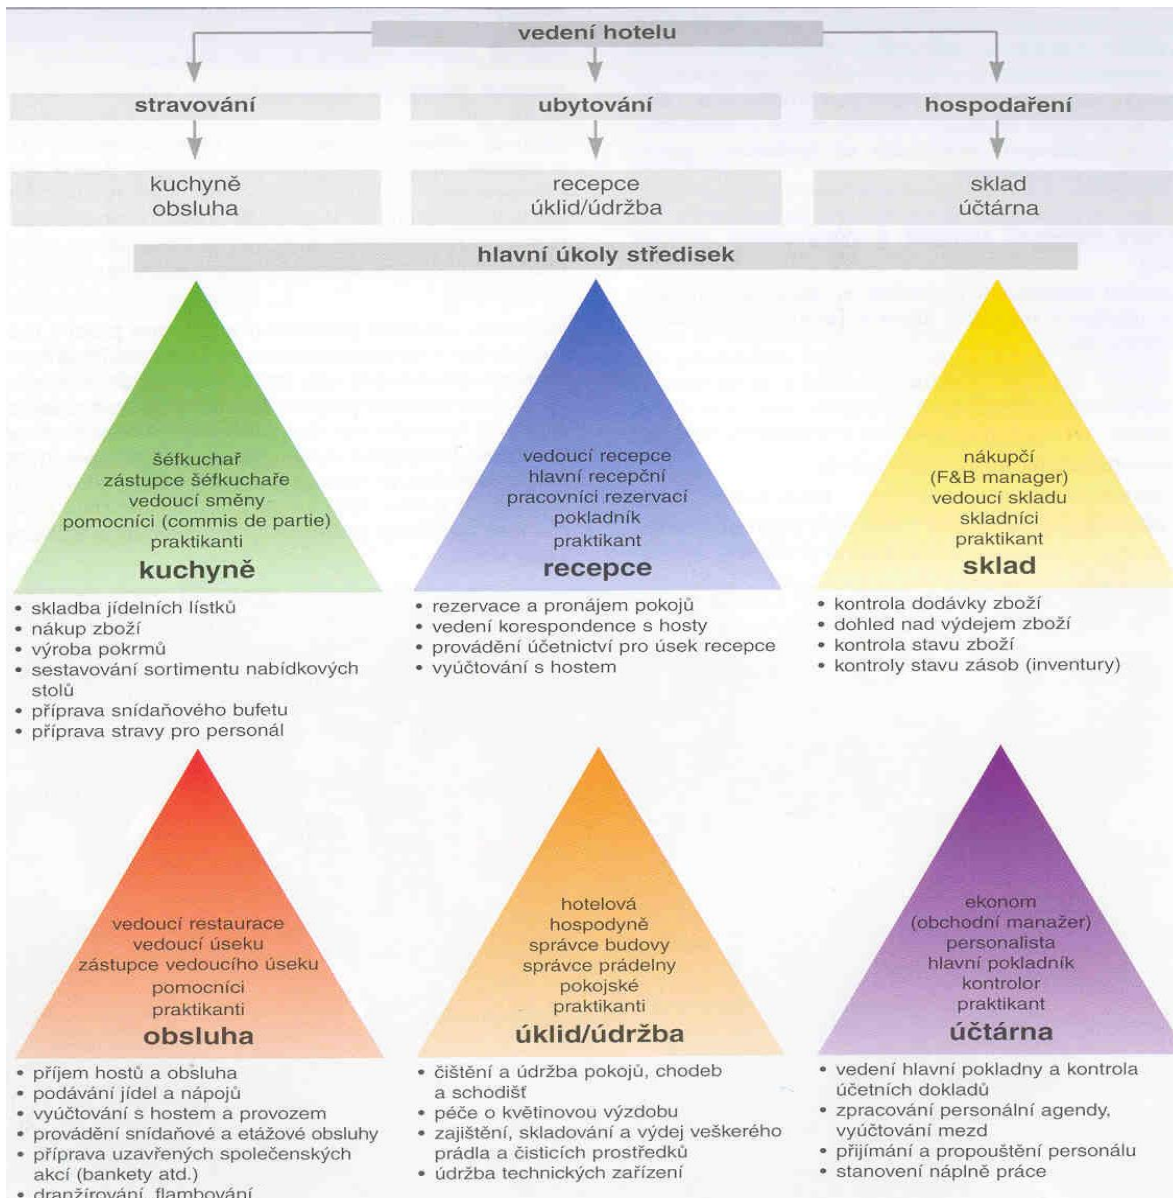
vedení hotelu

stravování

ubytování

hospodaření

kuchyně
obsluha

recepce
úklid/údržba

sklad
účtárna

hlavní úkoly středisek

šéfkuchař
zástupce šéfkuchaře
vedoucí směny
pomocníci (commis de partie)
praktikanti
kuchyně

- skladba jídelních lístků
- nákup zboží
- výroba pokrmů
- sestavování sortimentu nabídkových stolů
- příprava snídaňového bufetu
- příprava stravy pro personál

vedoucí recepce
hlavní recepční
pracovníci rezervací
pokladník
praktikant
recepce

- rezervace a pronájem pokojů
- vedení korespondence s hosty
- provádění účetnictví pro úsek recepce
- vyúčtování s hostem

nákupčí
(F&B manager)
vedoucí skladu
skladníci
praktikant
sklad

- kontrola dodávky zboží
- dohled nad výdejem zboží
- kontrola stavu zboží
- kontroly stavu zásob (inventury)

vedoucí restaurace
vedoucí úseku
zástupce vedoucího úseku
pomocníci
praktikanti
obsluha

- příjem hostů a obsluha
- podávání jídel a nápojů
- vyúčtování s hostem a provozem
- provádění snídaňové a etážové obsluhy
- příprava uzavřených společenských akcí (bankety atd.)
- dranžírování, flambování

hotelová
hospodyně
správce budovy
správce prádelny
pokojské
praktikanti
úklid/údržba

- čištění a údržba pokojů, chodeb a schodišť
- péče o květinovou výzdobu
- zajištění, skladování a výdej veškerého prádla a čisticích prostředků
- údržba technických zařízení

ekonom
(obchodní manažer)
personalista
hlavní pokladník
kontrolor
praktikant
účtárna

- vedení hlavní pokladny a kontrola účetních dokladů
- zpracování personální agendy, vyúčtování mezd
- přijímání a propouštění personálu
- stanovení náplně práce